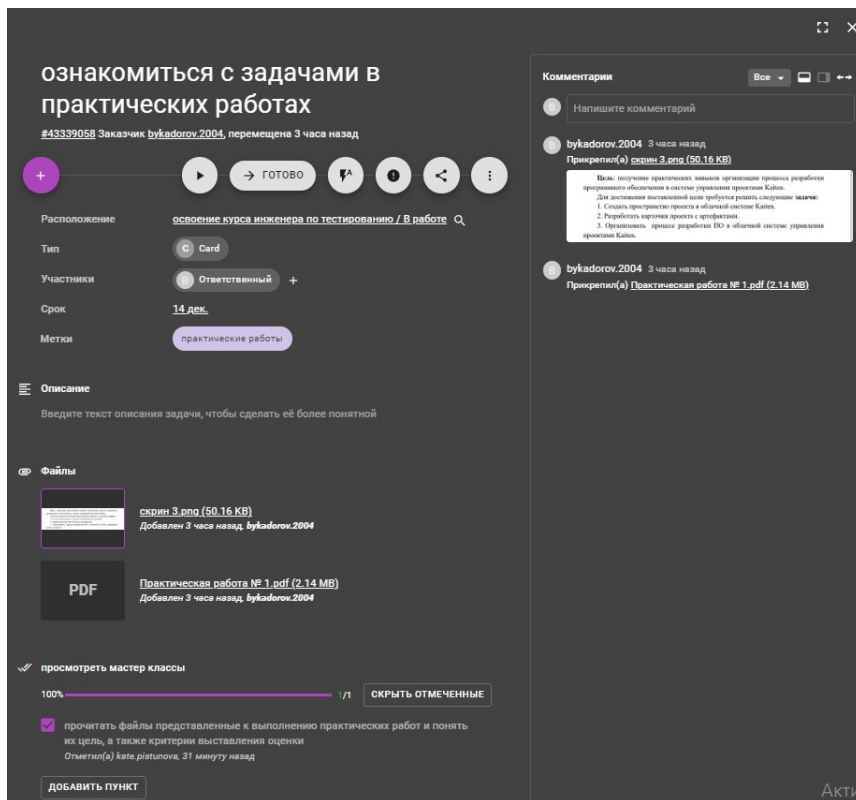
ознакомиться с задачами в практических работах

#43339058 Заказчик bykadorov.2004, перемещена 3 часа назад

+

→ ГОТОВО

Расположение освоение курса инженера по тестированию / В работе

Тип C Card

Участники B Ответственный +

Срок 14 дек.

Метки практические работы

Описание

Введите текст описания задачи, чтобы сделать её более понятной

Файлы

скрин 3.png (50.16 KB)
Добавлен 3 часа назад, bykadorov.2004

PDF

Практическая работа № 1.pdf (2.14 MB)
Добавлен 3 часа назад, bykadorov.2004

просмотреть мастер классы

100% 1/1 СКРЫТЬ ОТМЕЧЕННЫЕ

прочитать файлы представленные к выполнению практических работ и понять их цель, а также критерии выставления оценки
Отметил(а) kate.pistunova, 31 минуту назад

ДОБАВИТЬ ПУНКТ

Комментарии

Все

B Напишите комментарий

B bykadorov.2004 3 часа назад
Прикрепил(а) скрин 3.png (50.16 KB)

Цель: получение практических навыков организации процесса разработки программного обеспечения в системе управления проектами Kaiten.
Для достижения поставленной цели требуется решить следующие задачи:
1. Создать пространство проекта в облачной системе Kaiten.
2. Разработать карточки проекта с артефактами.
3. Организовать процесс разработки ПО в облачной системе управления проектами Kaiten.

B bykadorov.2004 3 часа назад
Прикрепил(а) Практическая работа № 1.pdf (2.14 MB)

Акти